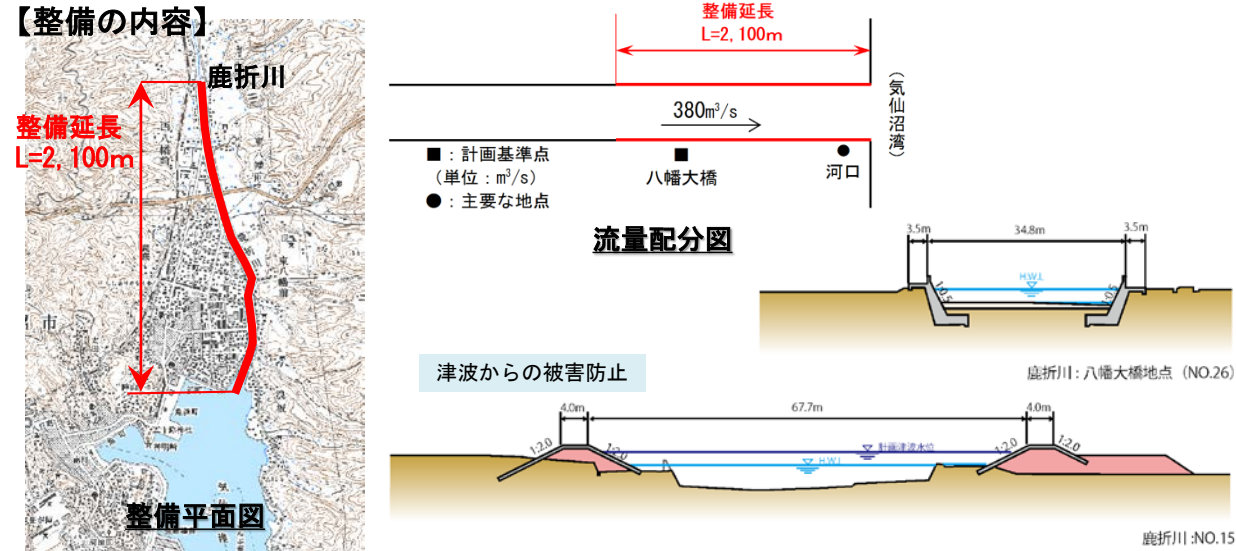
【整備の内容】

鹿折川

整備延長
L=2,100m

市

整備平面図

整備延長
L=2,100m

380m³/s

（気仙沼湾）

■：計画基準点
（単位：m³/s）
●：主要な地点

■
八幡大橋

●
河口

流量配分図

3.5m
34.8m
3.5m

HWL

1:0.5
1:0.5

鹿折川：八幡大橋地点（NO.26）

津波からの被害防止

4.0m
67.7m
4.0m

1:2.0
1:2.0
1:2.0
1:2.0

計画津波水位
HWL

鹿折川：NO.15